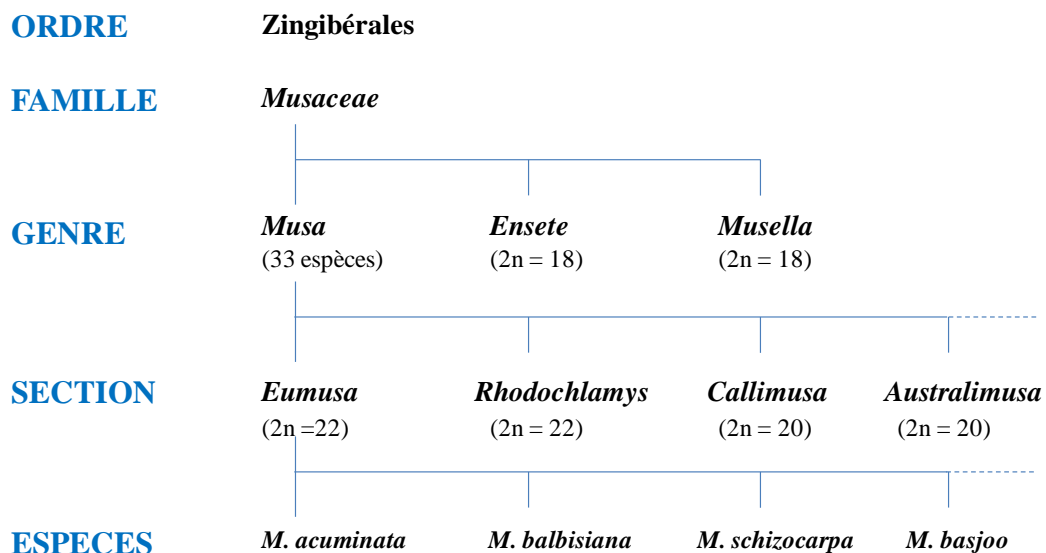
ORDRE Zingibérales

FAMILLE *Musaceae*

GENRE *Musa* (33 espèces) *Ensete* (2n = 18) *Musella* (2n = 18)

SECTION *Eumusa* (2n =22) *Rhodochlamys* (2n = 22) *Callimusa* (2n = 20) *Australimusa* (2n = 20)

ESPECES *M. acuminata* *M. balbisiana* *M. schizocarpa* *M. basjoo*